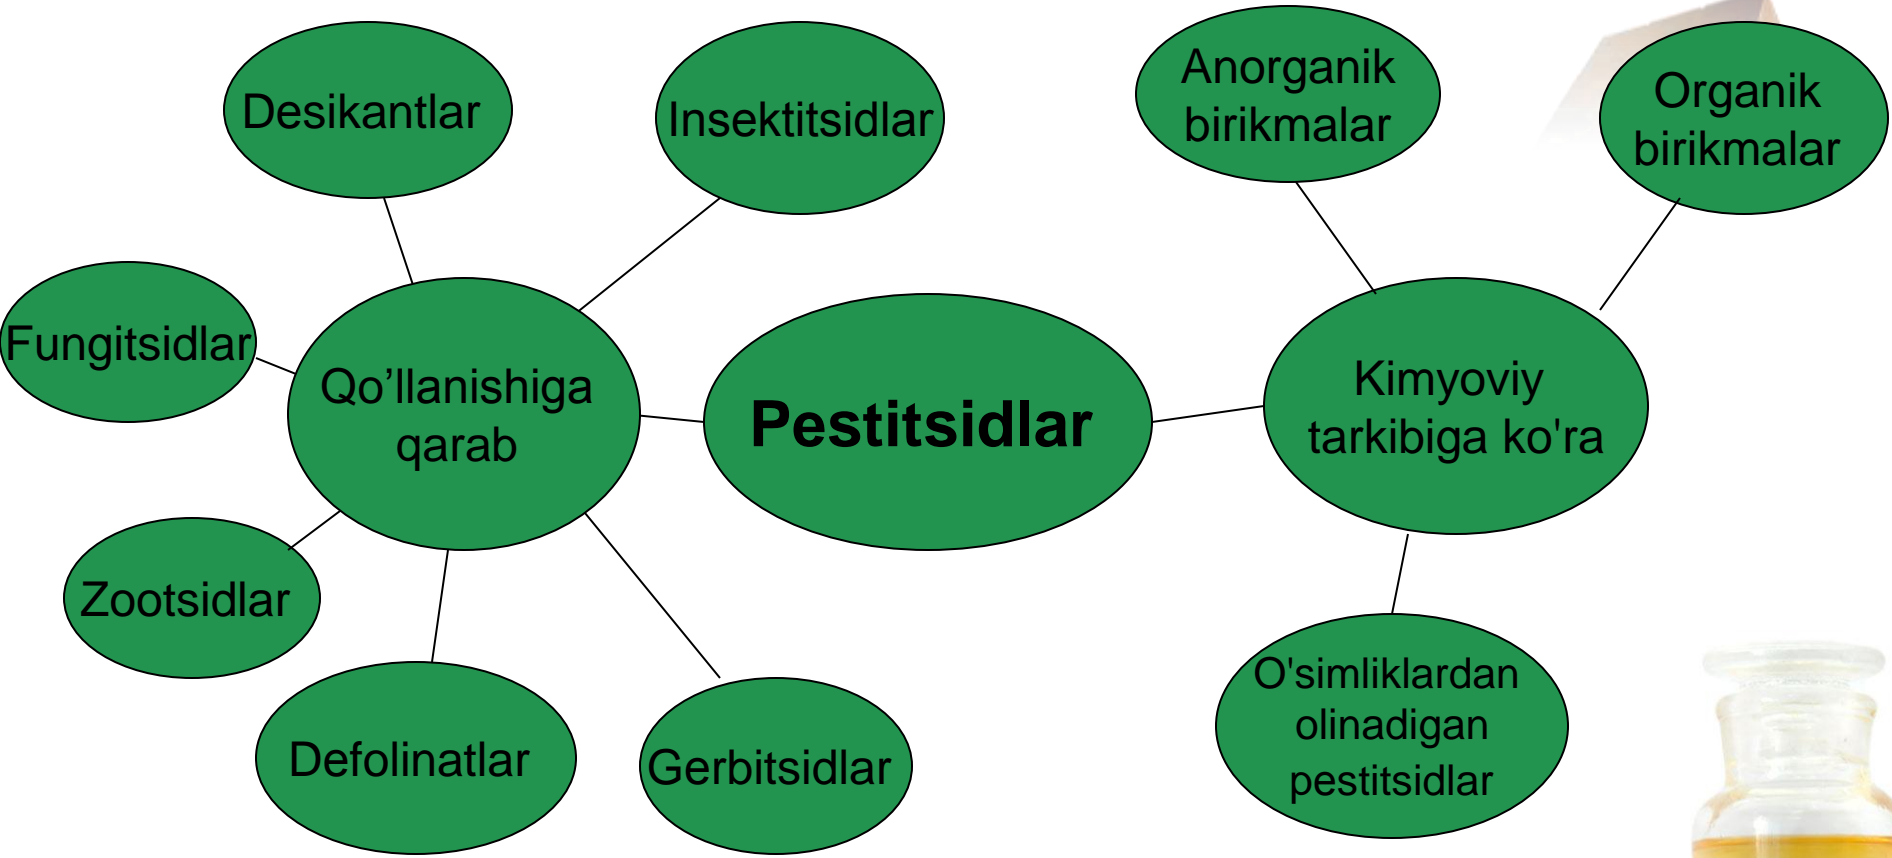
Pestitsidlar

Qo’llanishiga qarab

Desikantlar

Insektitsidlar

Fungitsidlar

Zootsidlar

Defolinatlar

Gerbitsidlar

Kimyoviy tarkibiga ko'ra

Anorganik birikmalar

Organik birikmalar

O'simliklardan olinadigan pestitsidlar